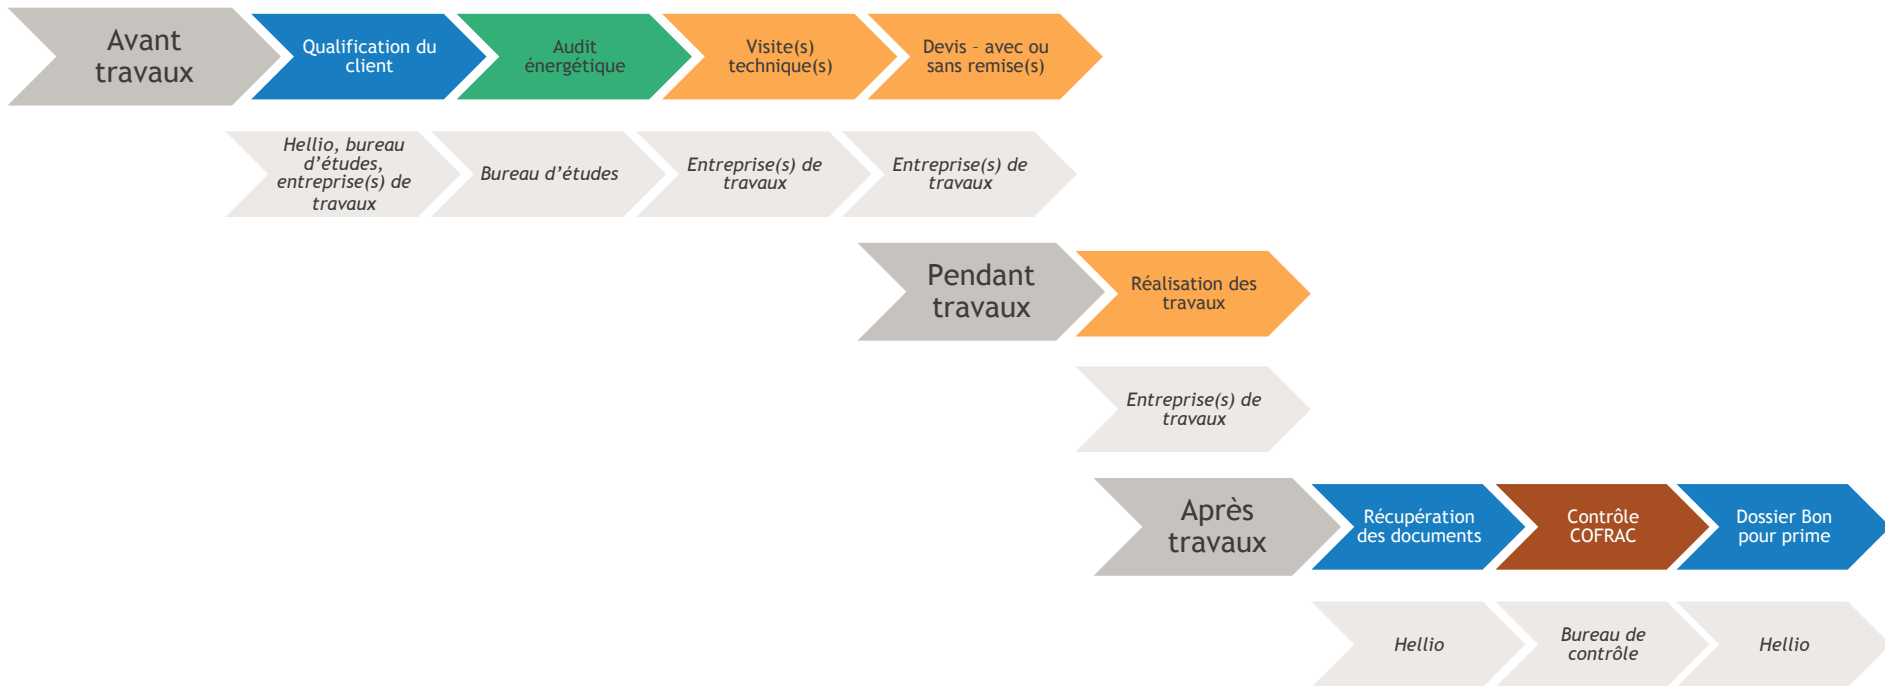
Avant travaux

Qualification du client

Audit énergétique

Visite(s) technique(s)

Devis - avec ou sans remise(s)

Hellio, bureau d'études, entreprise(s) de travaux

Bureau d'études

Entreprise(s) de travaux

Entreprise(s) de travaux

Pendant travaux

Réalisation des travaux

Entreprise(s) de travaux

Après travaux

Récupération des documents

Contrôle COFRAC

Dossier Bon pour prime

Hellio

Bureau de contrôle

Hellio